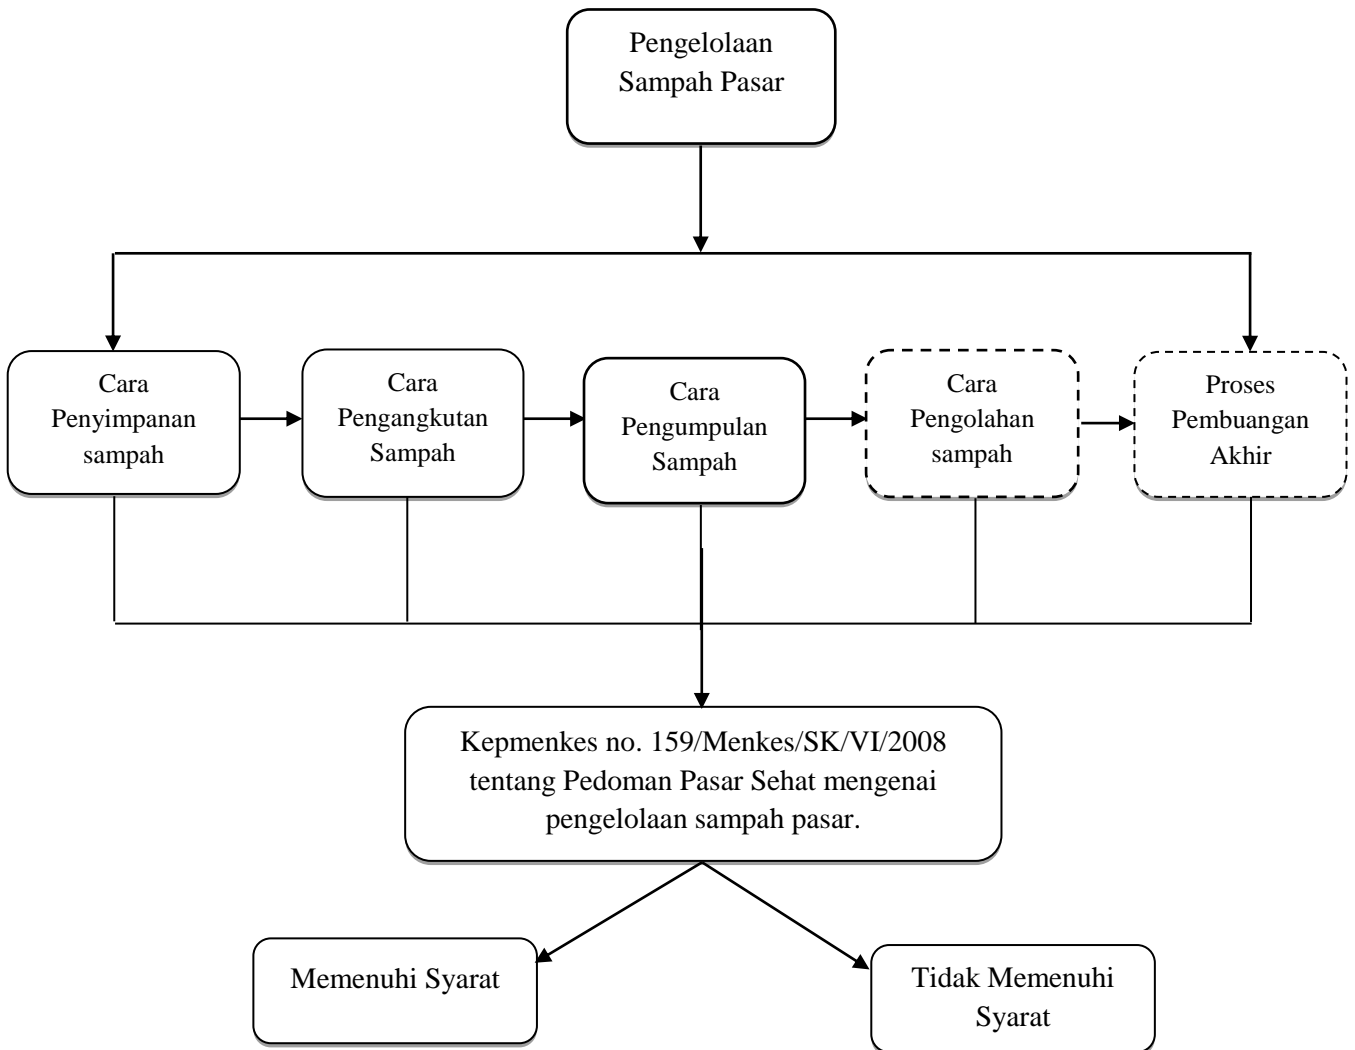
Pengelolaan Sampah Pasar

Cara Penyimpanan sampah

Cara Pengangkutan Sampah

Cara Pengumpulan Sampah

Cara Pengolahan sampah

Proses Pembuangan Akhir

Kepmenkes no. 159/Menkes/SK/VI/2008 tentang Pedoman Pasar Sehat mengenai pengelolaan sampah pasar.

Memenuhi Syarat

Tidak Memenuhi Syarat